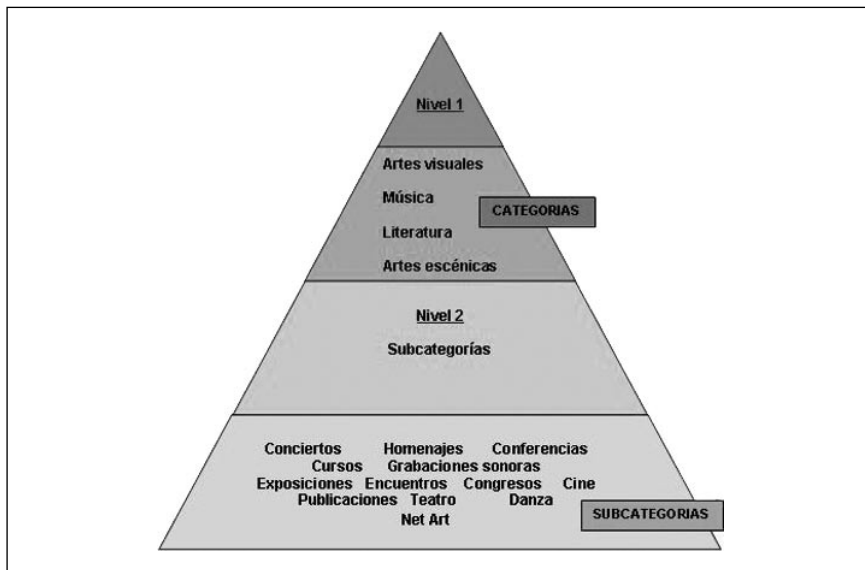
Nivel 1

Artes visuales
Música
Literatura
Artes escénicas

CATEGORIAS

Nivel 2
Subcategorías

Conciertos Homenajes Conferencias
Cursos Grabaciones sonoras
Exposiciones Encuentros Congresos Cine
Publicaciones Teatro Danza
Net Art

SUBCATEGORIAS